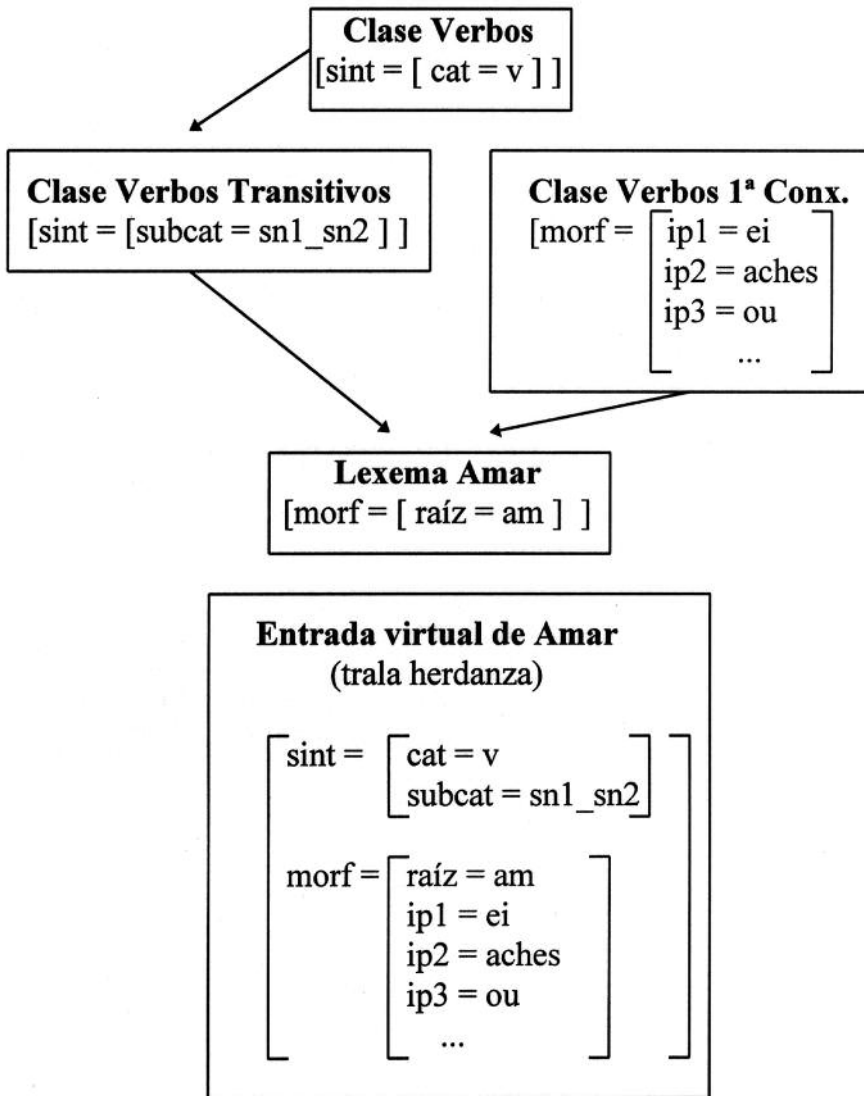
**Clase Verbos**
[sint = [ cat = v ] ]

**Clase Verbos Transitivos**
[sint = [subcat = sn1_sn2 ] ]

**Clase Verbos 1ª Conx.**
[morf = [ ip1 = ei
ip2 = aches
ip3 = ou
... ]

**Lexema Amar**
[morf = [ raíz = am ] ]

**Entrada virtual de Amar**
(trala herdanza)

[ sint = [ cat = v
subcat = sn1_sn2 ]

morf = [ raíz = am
ip1 = ei
ip2 = aches
ip3 = ou
... ] ]